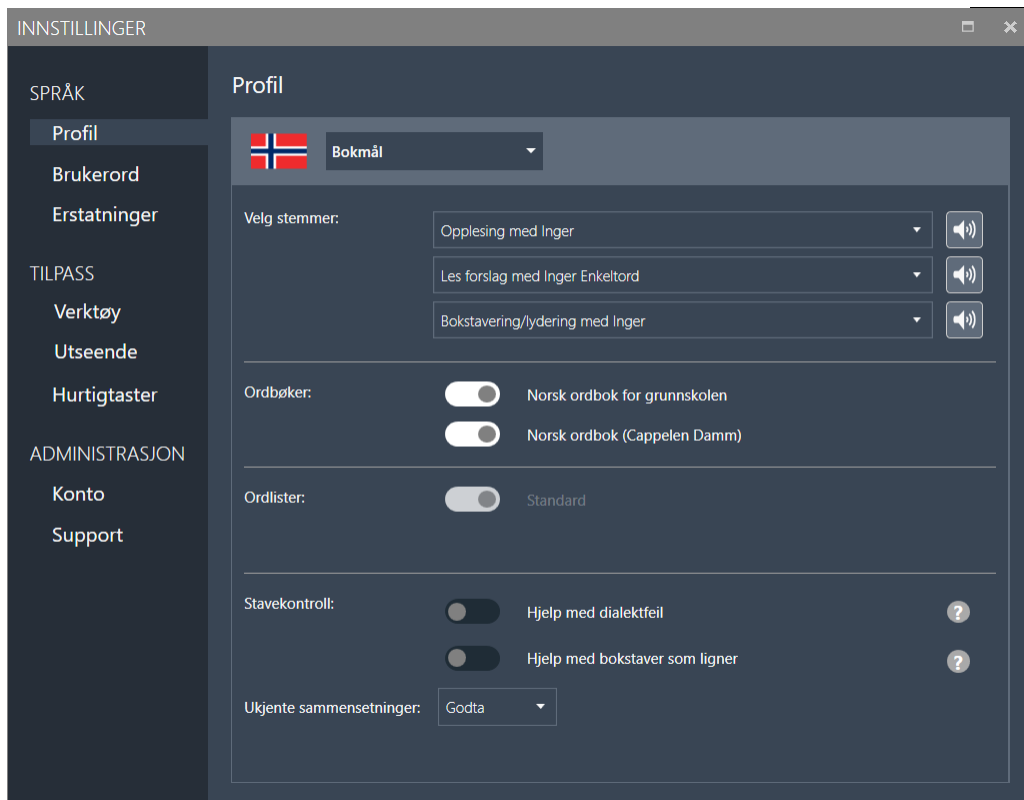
INNSTILLINGER

SPRÅK
Profil
Brukerord
Erstatninger

TILPASS
Verktøy
Utseende
Hurtigtaster

ADMINISTRASJON
Konto
Support

Profil

Bokmål

Velg stemmer:
Opplesing med Inger
Les forslag med Inger Enkeltord
Bokstavering/lydering med Inger

Ordbøker:
Norsk ordbok for grunnskolen
Norsk ordbok (Cappelen Damm)

Ordlister:
Standard

Stavekontroll:
Hjelp med dialektfeil
Hjelp med bokstaver som ligner

Ukjente sammensetninger:
Godta